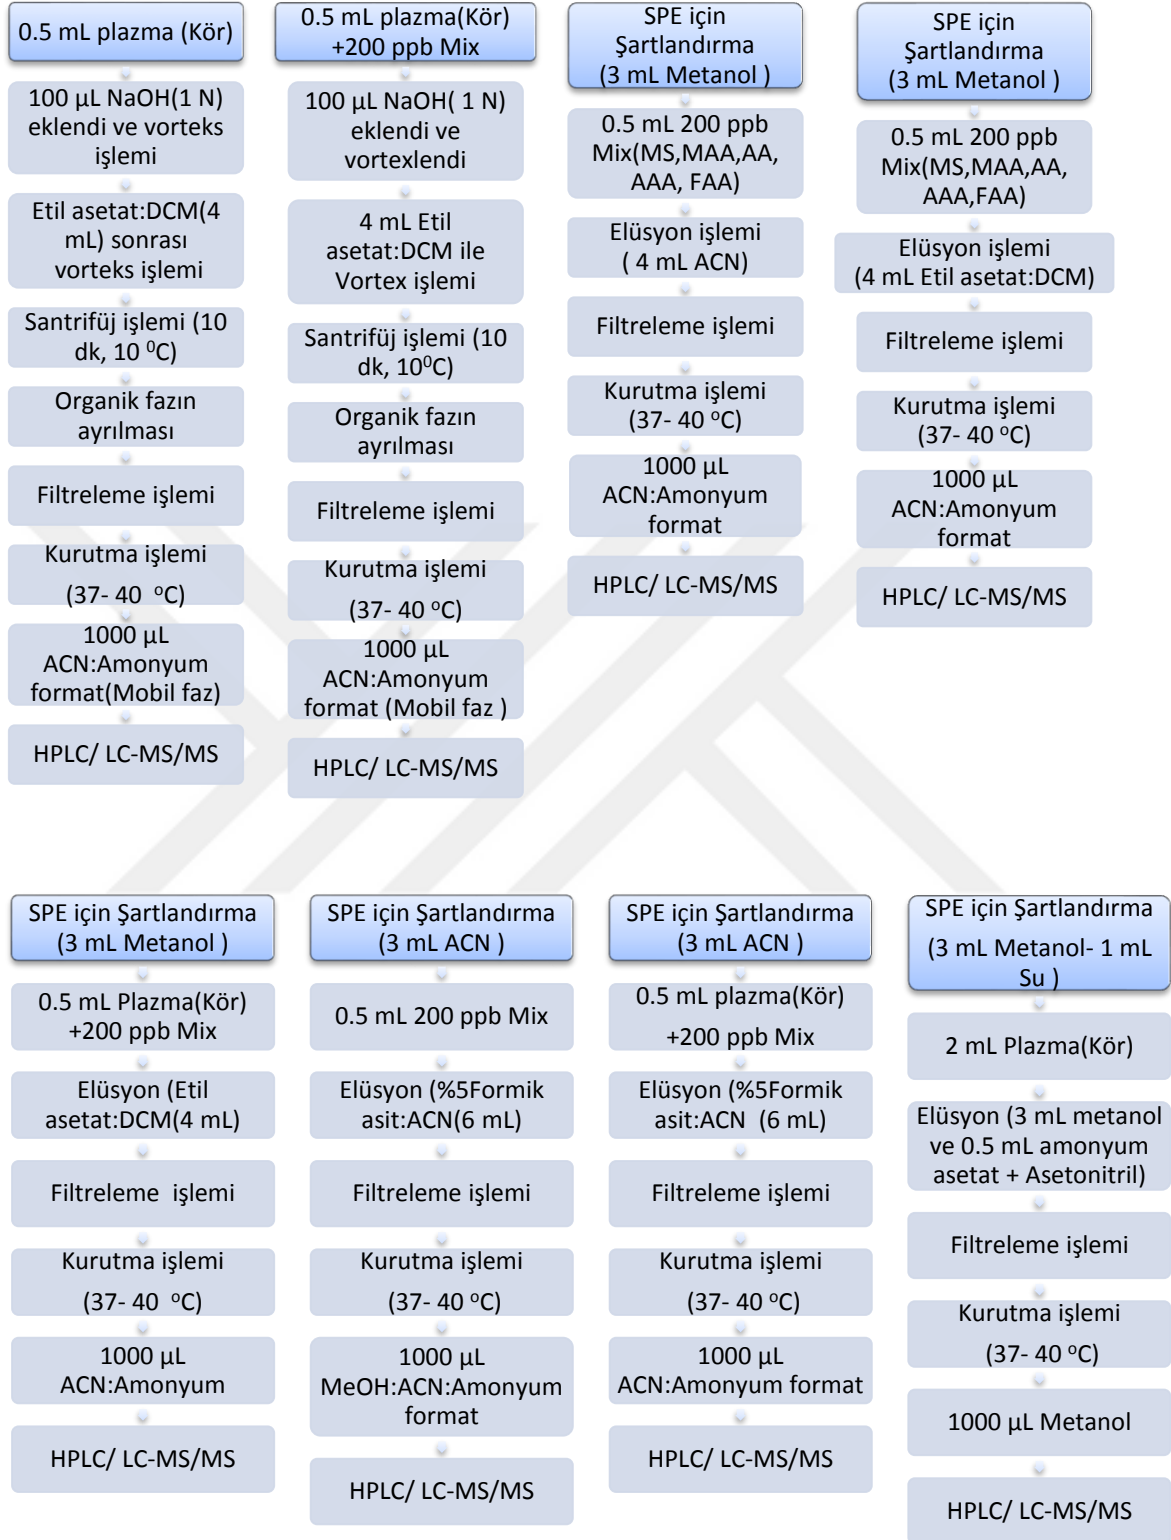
0.5 mL plazma (Kör)

100 µL NaOH(1 N) eklendi ve vorteks işlemi

Etil asetat:DCM(4 mL) sonrası vorteks işlemi

Santrifüj işlemi (10 dk, 10 $^0$C)

Organik fazın ayrılması

Filtreleme işlemi

Kurutma işlemi (37- 40 $^o$C)

1000 µL ACN:Amonyum format(Mobil faz)

HPLC/ LC-MS/MS

0.5 mL plazma(Kör) +200 ppb Mix

100 µL NaOH( 1 N) eklendi ve vortexlendi

4 mL Etil asetat:DCM ile Vortex işlemi

Santrifüj işlemi (10 dk, 10$^0$C)

Organik fazın ayrılması

Filtreleme işlemi

Kurutma işlemi (37- 40 $^o$C)

1000 µL ACN:Amonyum format (Mobil faz )

HPLC/ LC-MS/MS

SPE için Şartlandırma (3 mL Metanol )

0.5 mL 200 ppb Mix(MS,MAA,AA, AAA, FAA)

Elüsyon işlemi ( 4 mL ACN)

Filtreleme işlemi

Kurutma işlemi (37- 40 $^o$C)

1000 µL ACN:Amonyum format

HPLC/ LC-MS/MS

SPE için Şartlandırma (3 mL Metanol )

0.5 mL 200 ppb Mix(MS,MAA,AA, AAA,FAA)

Elüsyon işlemi (4 mL Etil asetat:DCM)

Filtreleme işlemi

Kurutma işlemi (37- 40 $^o$C)

1000 µL ACN:Amonyum format

HPLC/ LC-MS/MS

SPE için Şartlandırma (3 mL Metanol )

0.5 mL Plazma(Kör) +200 ppb Mix

Elüsyon (Etil asetat:DCM(4 mL)

Filtreleme işlemi

Kurutma işlemi (37- 40 $^o$C)

1000 µL ACN:Amonyum

HPLC/ LC-MS/MS

SPE için Şartlandırma (3 mL ACN )

0.5 mL 200 ppb Mix

Elüsyon (%5Formik asit:ACN(6 mL)

Filtreleme işlemi

Kurutma işlemi (37- 40 $^o$C)

1000 µL MeOH:ACN:Amonyum format

HPLC/ LC-MS/MS

SPE için Şartlandırma (3 mL ACN )

0.5 mL plazma(Kör) +200 ppb Mix

Elüsyon (%5Formik asit:ACN (6 mL)

Filtreleme işlemi

Kurutma işlemi (37- 40 $^o$C)

1000 µL ACN:Amonyum format

HPLC/ LC-MS/MS

SPE için Şartlandırma (3 mL Metanol- 1 mL Su )

2 mL Plazma(Kör)

Elüsyon (3 mL metanol ve 0.5 mL amonyum asetat + Asetonitril)

Filtreleme işlemi

Kurutma işlemi (37- 40 $^o$C)

1000 µL Metanol

HPLC/ LC-MS/MS